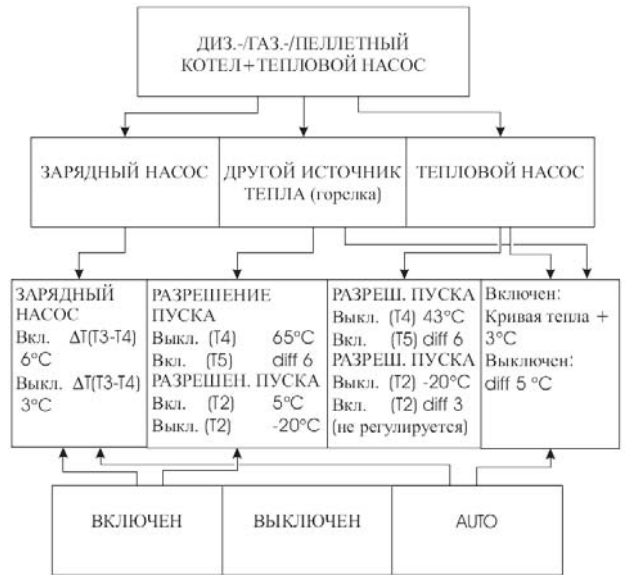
ДИЗ.-/ГАЗ.-/ПЕЛЛЕТНЫЙ КОТЕЛ+ТЕПЛОВОЙ НАСОС

ЗАРЯДНЫЙ НАСОС

ДРУГОЙ ИСТОЧНИК ТЕПЛА (горелка)

ТЕПЛОВОЙ НАСОС

ЗАРЯДНЫЙ НАСОС
Вкл. $\Delta T$(T3-T4) 6°C
Выкл. $\Delta T$(T3-T4) 3°C

РАЗРЕШЕНИЕ ПУСКА
Выкл. (T4) 65°C
Вкл. (T5) diff 6
РАЗРЕШЕН. ПУСКА
Вкл. (T2) 5°C
Выкл. (T2) -20°C

РАЗРЕШ. ПУСКА
Выкл. (T4) 43°C
Вкл. (T5) diff 6
РАЗРЕШ. ПУСКА
Выкл. (T2) -20°C
Вкл. (T2) diff 3
(не регулируется)

Включен:
Кривая тепла + 3°C
Выключен:
diff 5 °C

ВКЛЮЧЕН

ВЫКЛЮЧЕН

AUTO